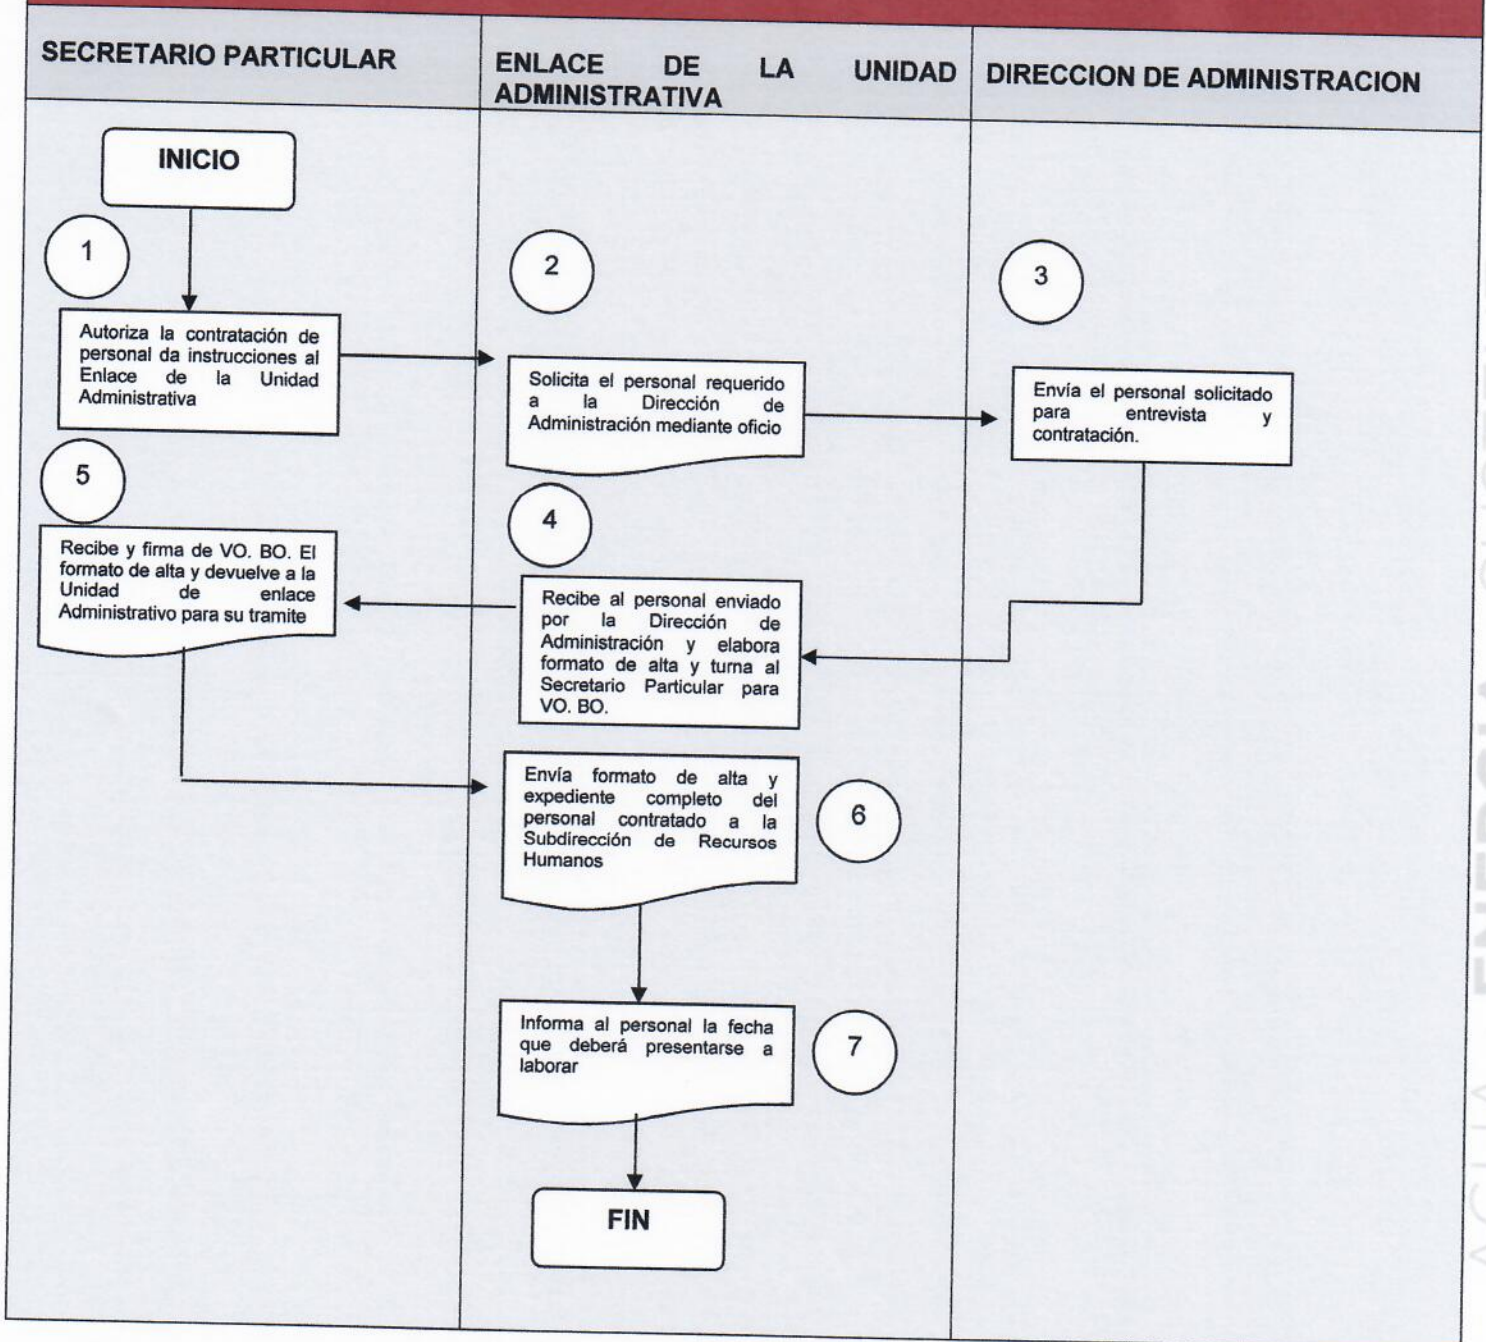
| SECRETARIO PARTICULAR | ENLACE DE LA UNIDAD ADMINISTRATIVA | DIRECCION DE ADMINISTRACION |
|---|---|---|

INICIO

1

Autoriza la contratación de personal da instrucciones al Enlace de la Unidad Administrativa

2

Solicita el personal requerido a la Dirección de Administración mediante oficio

3

Envía el personal solicitado para entrevista y contratación.

4

Recibe al personal enviado por la Dirección de Administración y elabora formato de alta y turna al Secretario Particular para VO. BO.

5

Recibe y firma de VO. BO. El formato de alta y devuelve a la Unidad de enlace Administrativo para su tramite

6

Envía formato de alta y expediente completo del personal contratado a la Subdirección de Recursos Humanos

7

Informa al personal la fecha que deberá presentarse a laborar

FIN